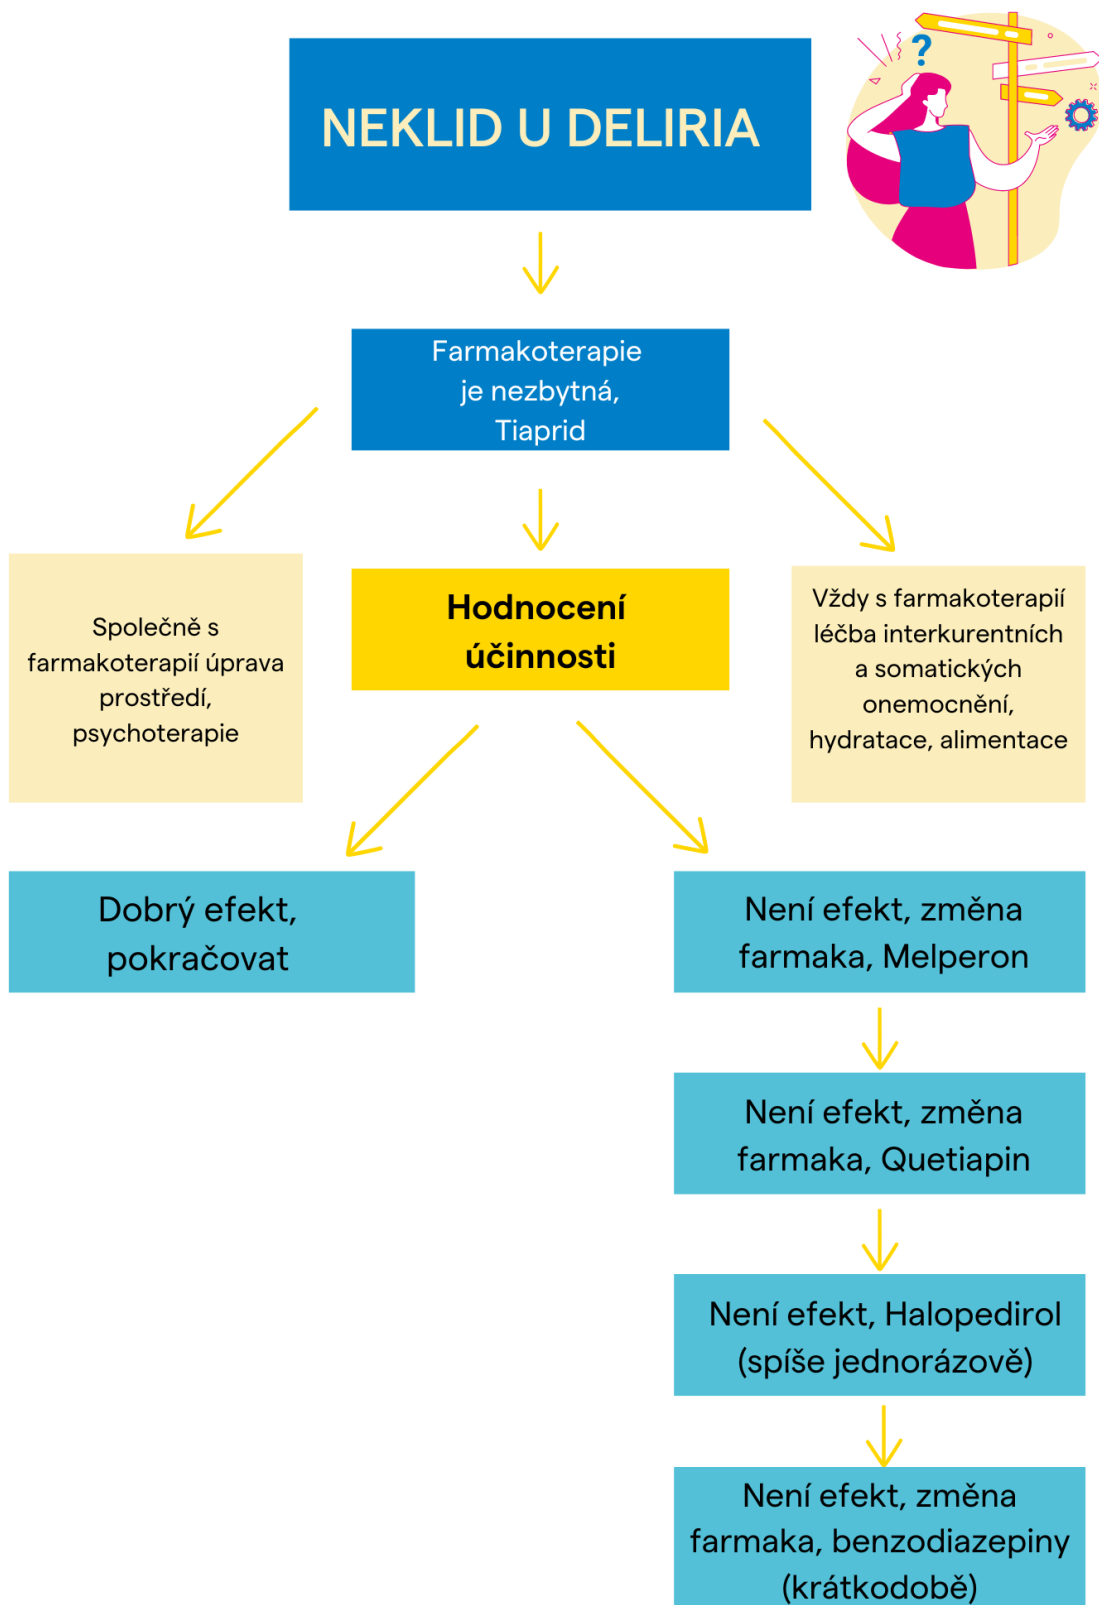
NEKLID U DELIRIA

Farmakoterapie je nezbytná, Tiaprid

Společně s farmakoterapií úprava prostředí, psychoterapie

Hodnocení účinnosti

Vždy s farmakoterapií léčba interkurentních a somatických onemocnění, hydratace, alimentace

Dobrý efekt, pokračovat

Není efekt, změna farmaka, Melperon

Není efekt, změna farmaka, Quetiapin

Není efekt, Halopedirol (spíše jednorázově)

Není efekt, změna farmaka, benzodiazepiny (krátkodobě)